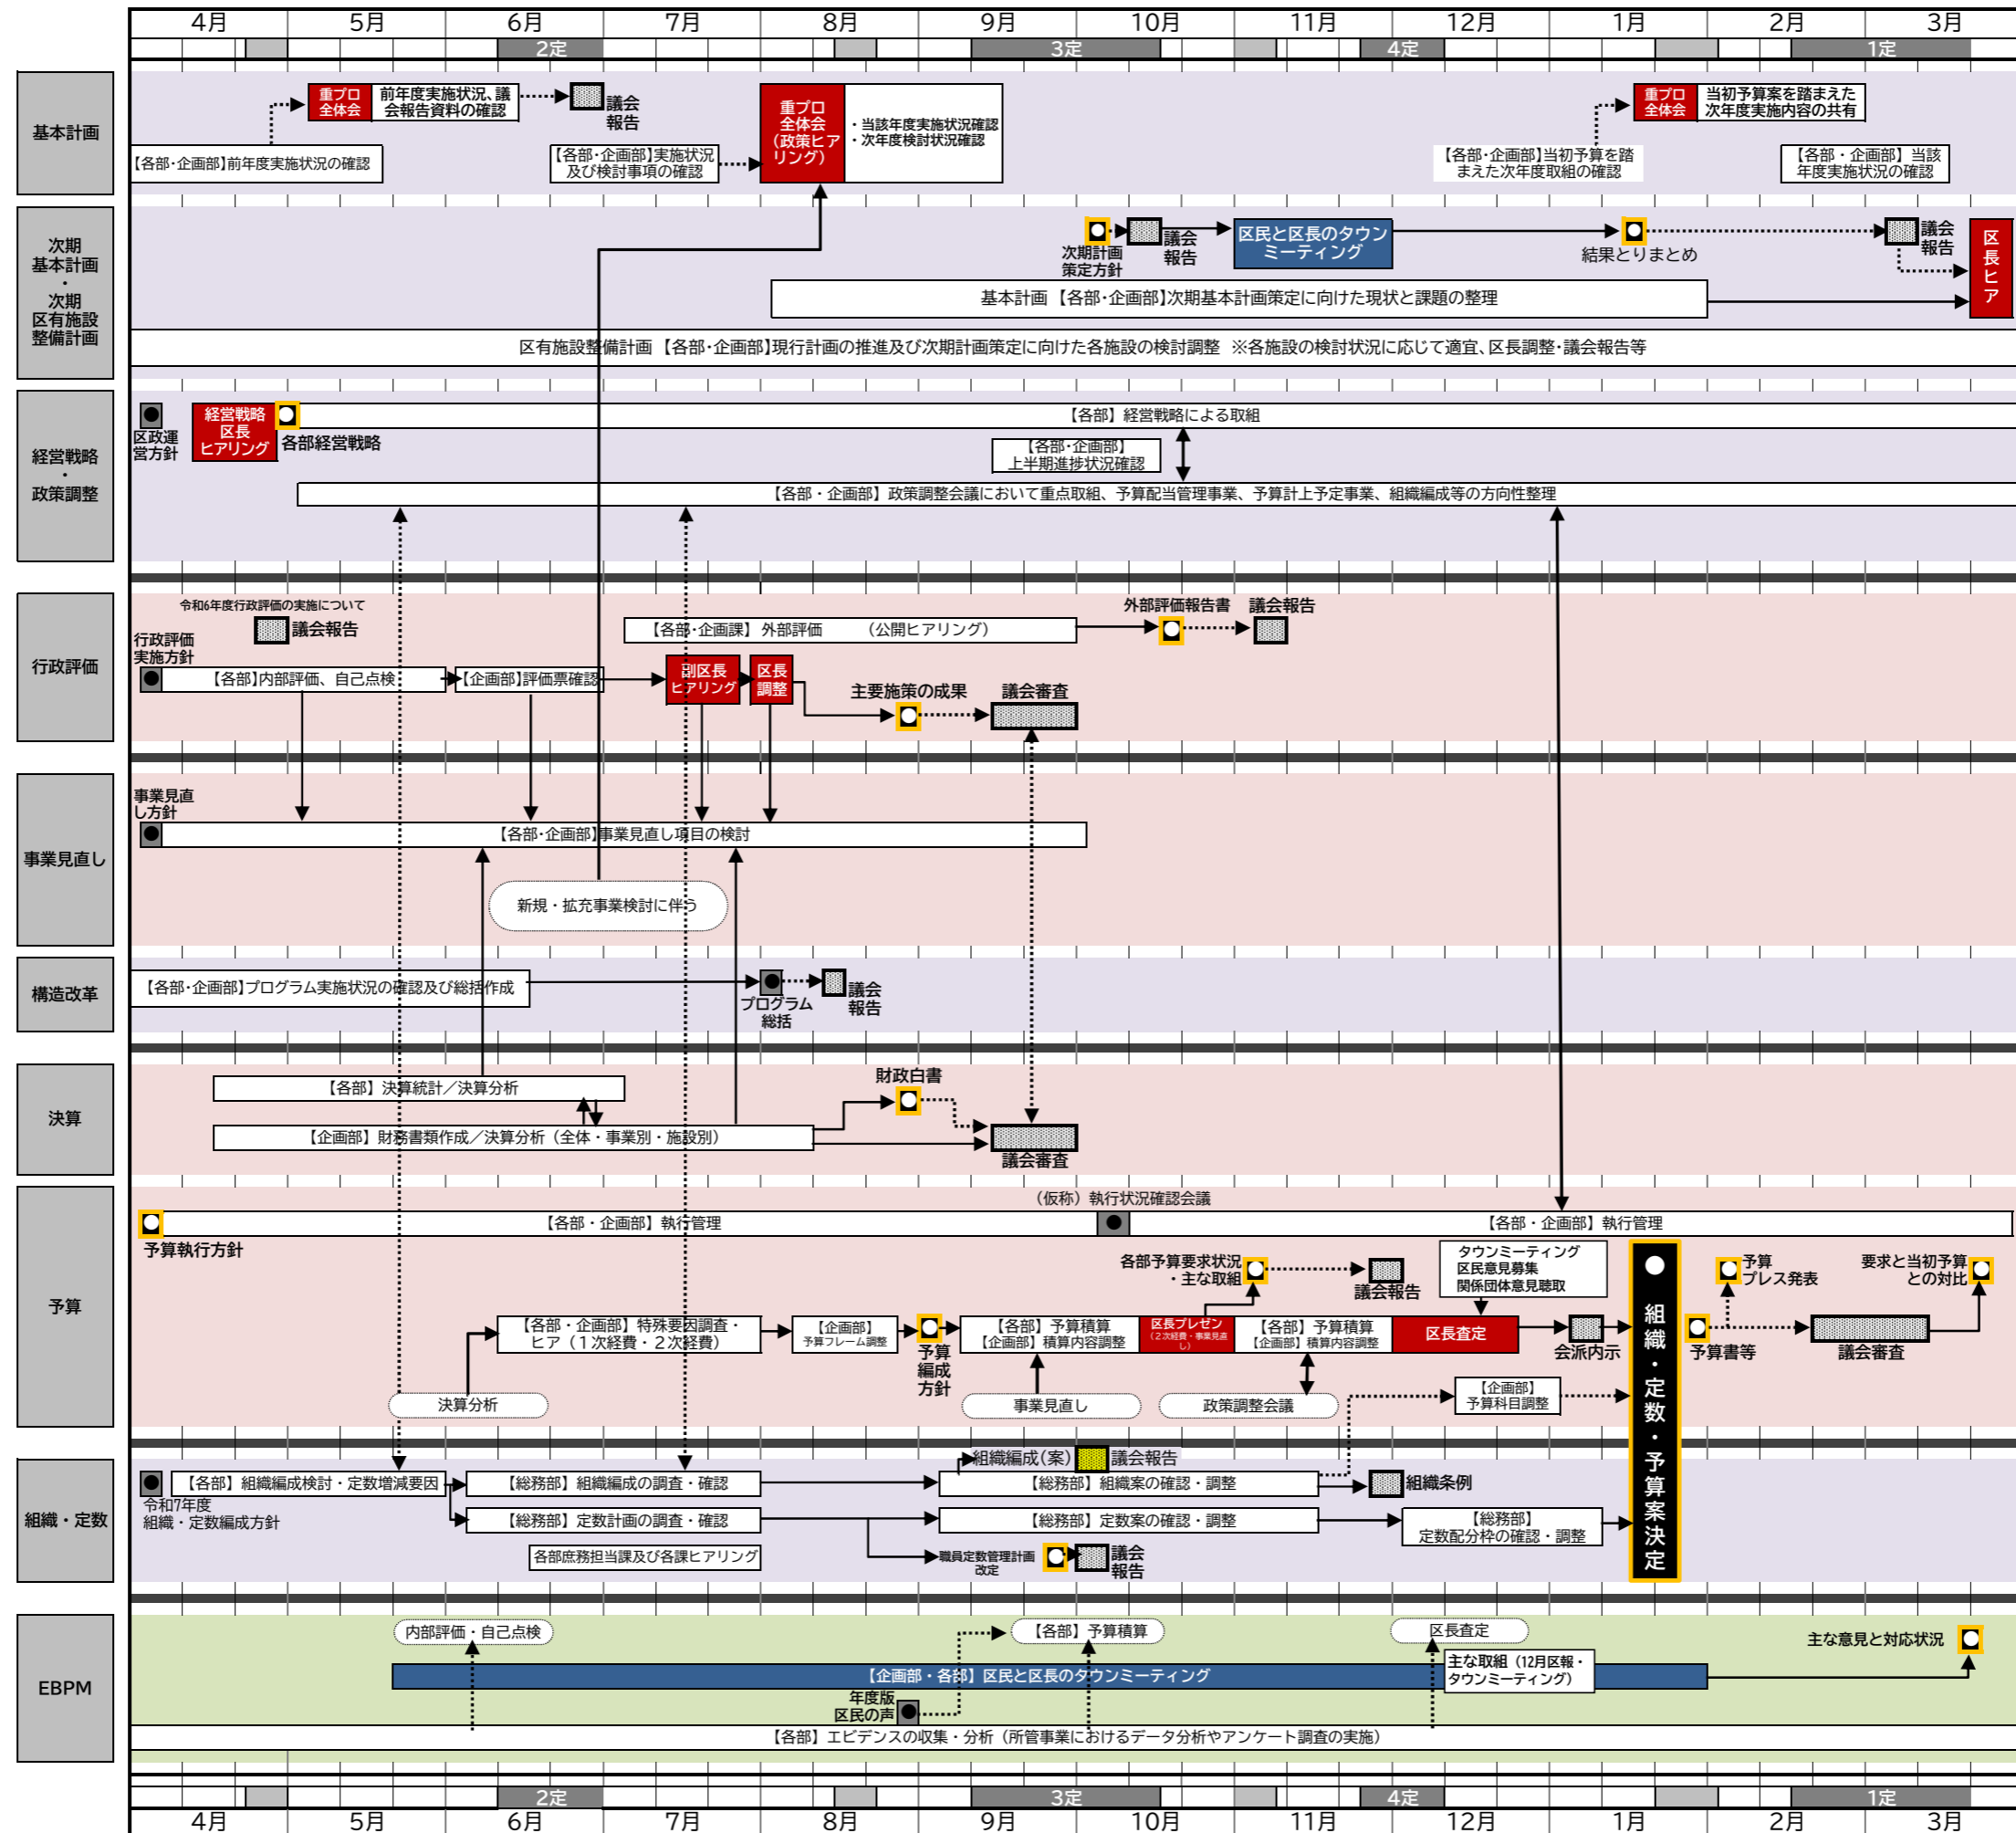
4月 5月 6月 7月 8月 9月 10月 11月 12月 1月 2月 3月

2定 3定 4定 1定

基本計画

重プロ全体会 前年度実施状況、議会報告資料の確認 議会報告

【各部･企画部】前年度実施状況の確認

【各部･企画部】実施状況及び検討事項の確認

重プロ全体会（政策ヒアリング） ・当該年度実施状況確認 ・次年度検討状況確認

重プロ全体会 当初予算案を踏まえた次年度実施内容の共有

【各部･企画部】当初予算を踏まえた次年度取組の確認

【各部・企画部】当該年度実施状況の確認

次期基本計画・次期区有施設整備計画

次期計画策定方針 議会報告 区民と区長のタウンミーティング 結果とりまとめ 議会報告 区長ヒア

基本計画 【各部･企画部】次期基本計画策定に向けた現状と課題の整理

区有施設整備計画 【各部･企画部】現行計画の推進及び次期計画策定に向けた各施設の検討調整 ※各施設の検討状況に応じて適宜、区長調整･議会報告等

経営戦略・政策調整

区政運営方針 経営戦略区長ヒアリング 各部経営戦略 【各部】経営戦略による取組

【各部･企画部】上半期進捗状況確認

【各部・企画部】政策調整会議において重点取組、予算配当管理事業、予算計上予定事業、組織編成等の方向性整理

行政評価

令和6年度行政評価の実施について 議会報告

行政評価実施方針

【各部･企画課】外部評価 （公開ヒアリング） 外部評価報告書 議会報告

【各部】内部評価、自己点検 【企画部】評価票確認 副区長ヒアリング 区長調整 主要施策の成果 議会審査

事業見直し

事業見直し方針 【各部･企画部】事業見直し項目の検討

新規・拡充事業検討に伴う

構造改革

【各部･企画部】プログラム実施状況の確認及び総括作成 プログラム総括 議会報告

決算

【各部】決算統計／決算分析

【企画部】財務書類作成／決算分析（全体・事業別・施設別） 財政白書 議会審査

予算

（仮称）執行状況確認会議

予算執行方針 【各部・企画部】執行管理 【各部・企画部】執行管理

各部予算要求状況・主な取組 議会報告 タウンミーティング 区民意見募集 関係団体意見聴取

【各部・企画部】特殊要因調査・ヒア（1次経費・2次経費） 【企画部】予算フレーム調整 予算編成方針 【各部】予算積算 【企画部】積算内容調整 区長プレゼン（2次経費・事業見直し） 【各部】予算積算 【企画部】積算内容調整 区長査定 会派内示

組織・定数・予算案決定

予算 プレス発表 予算書等 議会審査 要求と当初予算との対比

決算分析 事業見直し 政策調整会議 【企画部】予算科目調整

組織・定数

組織編成（案） 議会報告

【各部】組織編成検討・定数増減要因 【総務部】組織編成の調査・確認 【総務部】組織案の確認・調整 組織条例

令和7年度組織・定数編成方針 【総務部】定数計画の調査・確認 【総務部】定数案の確認・調整 【総務部】定数配分枠の確認・調整

各部庶務担当課及び各課ヒアリング 職員定数管理計画改定 議会報告

EBPM

内部評価・自己点検 【各部】予算積算 区長査定 主な意見と対応状況

【企画部・各部】区民と区長のタウンミーティング 主な取組（12月区報・タウンミーティング）

年度版区民の声

【各部】エビデンスの収集・分析（所管事業におけるデータ分析やアンケート調査の実施）

2定 3定 4定 1定

4月 5月 6月 7月 8月 9月 10月 11月 12月 1月 2月 3月